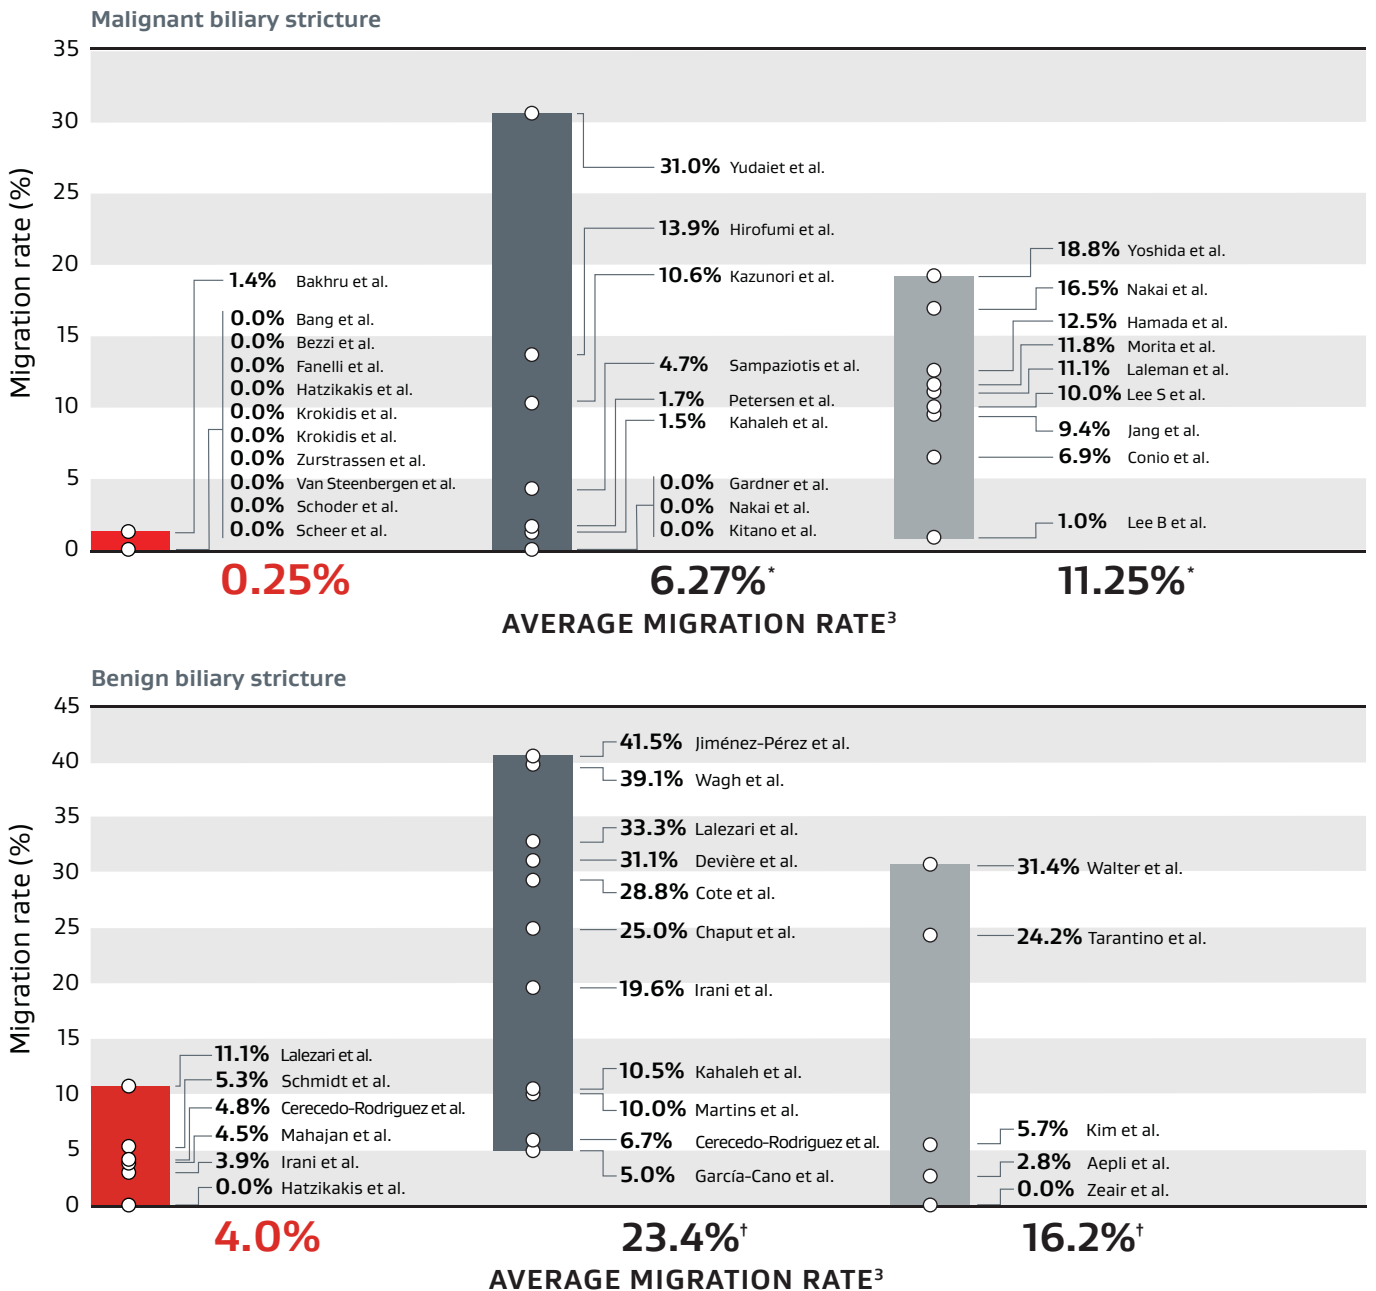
Malignant biliary stricture

35
30
25
20
15
10
5
0

Migration rate (%)

1.4% Bakhru et al.
0.0% Bang et al.
0.0% Bezzi et al.
0.0% Fanelli et al.
0.0% Hatzikakis et al.
0.0% Krokidis et al.
0.0% Krokidis et al.
0.0% Zurstrassen et al.
0.0% Van Steenbergen et al.
0.0% Schoder et al.
0.0% Scheer et al.

31.0% Yudaiet et al.
13.9% Hirofumi et al.
10.6% Kazunori et al.
4.7% Sampaziotis et al.
1.7% Petersen et al.
1.5% Kahaleh et al.
0.0% Gardner et al.
0.0% Nakai et al.
0.0% Kitano et al.

18.8% Yoshida et al.
16.5% Nakai et al.
12.5% Hamada et al.
11.8% Morita et al.
11.1% Laleman et al.
10.0% Lee S et al.
9.4% Jang et al.
6.9% Conio et al.
1.0% Lee B et al.

0.25%
6.27%*
11.25%*
AVERAGE MIGRATION RATE³

Benign biliary stricture

45
40
35
30
25
20
15
10
5
0

Migration rate (%)

11.1% Lalezari et al.
5.3% Schmidt et al.
4.8% Cerecedo-Rodriguez et al.
4.5% Mahajan et al.
3.9% Irani et al.
0.0% Hatzikakis et al.

41.5% Jiménez-Pérez et al.
39.1% Wagh et al.
33.3% Lalezari et al.
31.1% Devière et al.
28.8% Cote et al.
25.0% Chaput et al.
19.6% Irani et al.
10.5% Kahaleh et al.
10.0% Martins et al.
6.7% Cerecedo-Rodriguez et al.
5.0% García-Cano et al.

31.4% Walter et al.
24.2% Tarantino et al.
5.7% Kim et al.
2.8% Aepli et al.
0.0% Zeair et al.

4.0%
23.4%†
16.2%†
AVERAGE MIGRATION RATE³